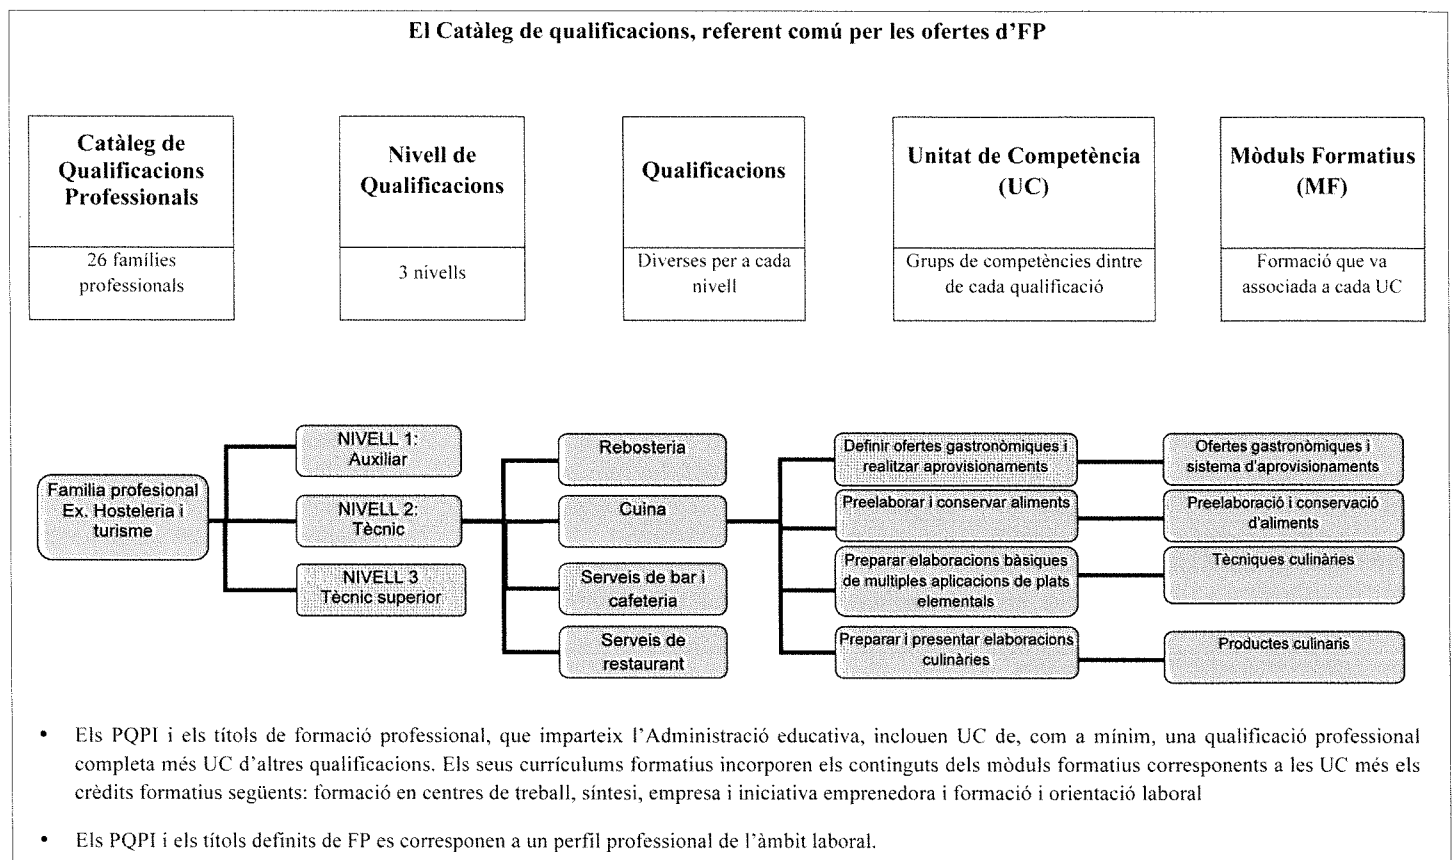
El Catàleg de qualificacions, referent comú per les ofertes d'FP

| Catàleg de Qualificacions Professionals | Nivell de Qualificacions | Qualificacions | Unitat de Competència (UC) | Mòduls Formatius (MF) |
|---|---|---|---|---|
| 26 famílies professionals | 3 nivells | Diverses per a cada nivell | Grups de competències dintre de cada qualificació | Formació que va associada a cada UC |

Familia profesional Ex. Hosteleria i turisme

NIVELL 1: Auxiliar

NIVELL 2: Tècnic

NIVELL 3 Tècnic superior

Rebosteria

Cuina

Serveis de bar i cafeteria

Serveis de restaurant

Definir ofertes gastronòmiques i realitzar aprovisionaments

Preelaborar i conservar aliments

Preparar elaboracions bàsiques de multiples aplicacions de plats elementals

Preparar i presentar elaboracions culinàries

Ofertes gastronòmiques i sistema d'aprovisionaments

Preelaboració i conservació d'aliments

Tècniques culinàries

Productes culinaris

• Els PQPI i els títols de formació professional, que imparteix l'Administració educativa, inclouen UC de, com a mínim, una qualificació professional completa més UC d'altres qualificacions. Els seus currículums formatius incorporen els continguts dels mòduls formatius corresponents a les UC més els crèdits formatius següents: formació en centres de treball, síntesi, empresa i iniciativa emprenedora i formació i orientació laboral

• Els PQPI i els títols definits de FP es corresponen a un perfil professional de l'àmbit laboral.